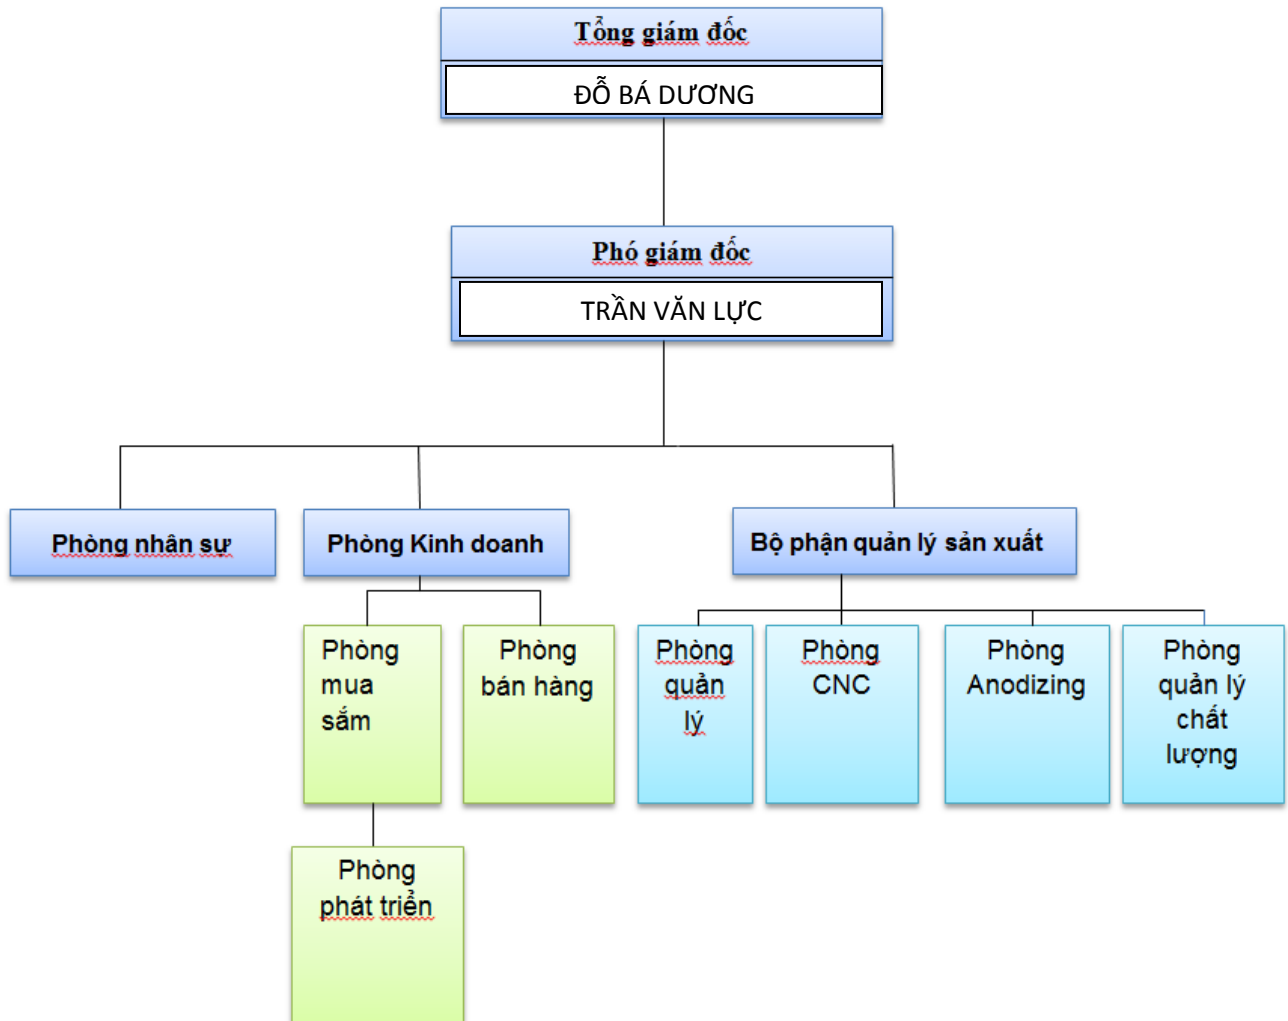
Tổng giám đốc

ĐỖ BÁ DƯƠNG

Phó giám đốc

TRẦN VĂN LỰC

Phòng nhân sự

Phòng Kinh doanh

Bộ phận quản lý sản xuất

Phòng mua sắm

Phòng bán hàng

Phòng quản lý

Phòng CNC

Phòng Anodizing

Phòng quản lý chất lượng

Phòng phát triển